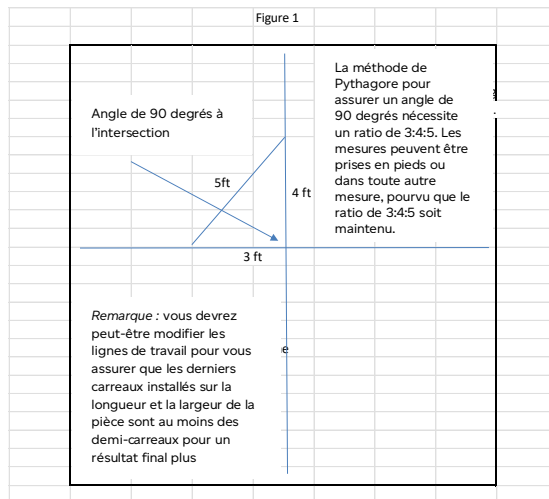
Figure 1

Angle de 90 degrés à l'intersection

La méthode de Pythagore pour assurer un angle de 90 degrés nécessite un ratio de 3:4:5. Les mesures peuvent être prises en pieds ou dans toute autre mesure, pourvu que le ratio de 3:4:5 soit maintenu.

5ft

4 ft

3 ft

*Remarque :* vous devrez peut-être modifier les lignes de travail pour vous assurer que les derniers carreaux installés sur la longueur et la largeur de la pièce sont au moins des demi-carreaux pour un résultat final plus

e